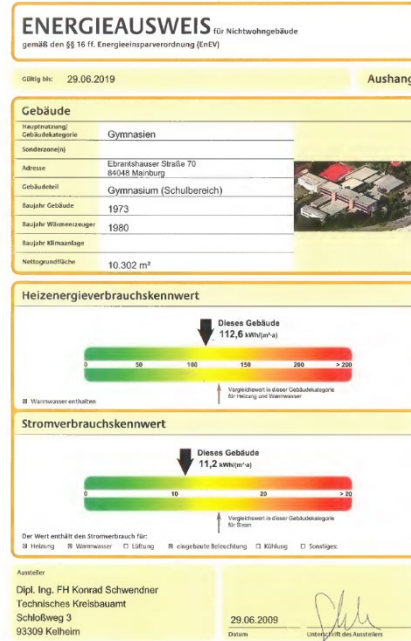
ENERGIEAUSWEIS für Nichtwohngebäude
gemäß den §§ 16 ff. Energieeinsparverordnung (EnEV)

Gültig bis: 29.06.2019

Aushang

Gebäude

| | |
|---|---|
| Hauptnutzung/ Gebäudekategorie | Gymnasien |
| Sonderzone(n) | |
| Adresse | Ebrantshauser Straße 70 84048 Mainburg |
| Gebäudeteil | Gymnasium (Schulbereich) |
| Baujahr Gebäude | 1973 |
| Baujahr Wärmeerzeuger | 1980 |
| Baujahr Klimaanlage | |
| Nettogrundfläche | 10.302 m² |

Heizenergieverbrauchskennwert

Dieses Gebäude
112,6 kWh/(m²·a)

0 50 100 150 200 > 250

Vergleichswert in dieser Gebäudekategorie für Heizung und Warmwasser

☒ Warmwasser enthalten

Stromverbrauchskennwert

Dieses Gebäude
11,2 kWh/(m²·a)

0 10 20 > 30

Vergleichswert in dieser Gebäudekategorie für Strom

Der Wert enthält den Stromverbrauch für:
☒ Heizung ☒ Warmwasser ☐ Lüftung ☒ eingebaute Beleuchtung ☐ Kühlung ☐ Sonstiges:

Aussteller

Dipl. Ing. FH Konrad Schwendner
Technisches Kreisbauamt
Schloßweg 3
93309 Kelheim

29.06.2009
Datum

Unterschrift des Ausstellers